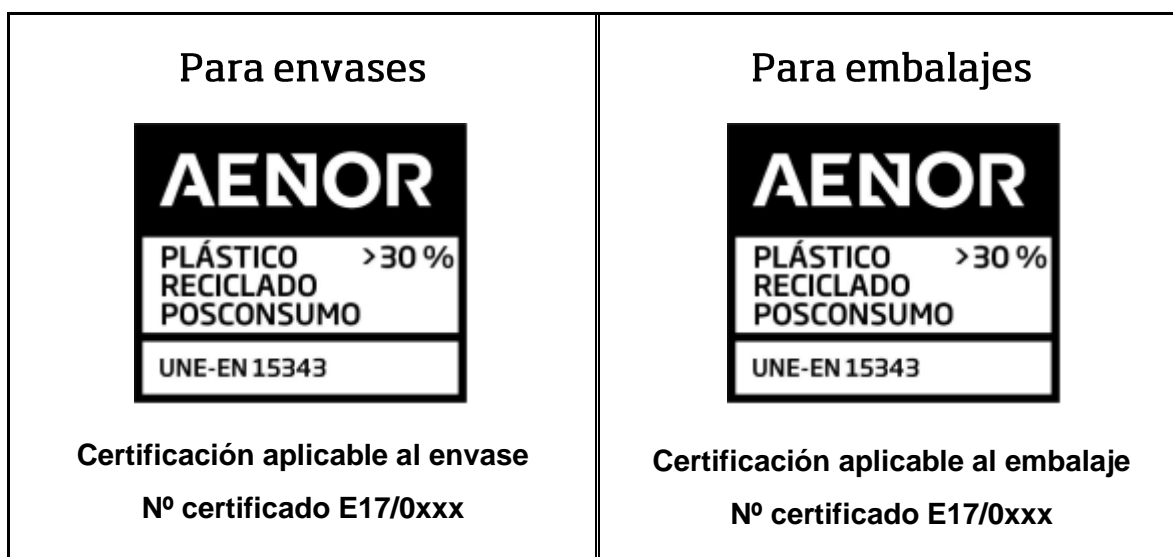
| Para envases | Para embalajes |
|---|---|
| AENOR<br>PLÁSTICO >30 %<br>RECICLADO<br>POSCONSUMO<br>UNE-EN 15343 | AENOR<br>PLÁSTICO >30 %<br>RECICLADO<br>POSCONSUMO<br>UNE-EN 15343 |
| **Certificación aplicable al envase**<br>**Nº certificado E17/0xxx** | **Certificación aplicable al embalaje**<br>**Nº certificado E17/0xxx** |